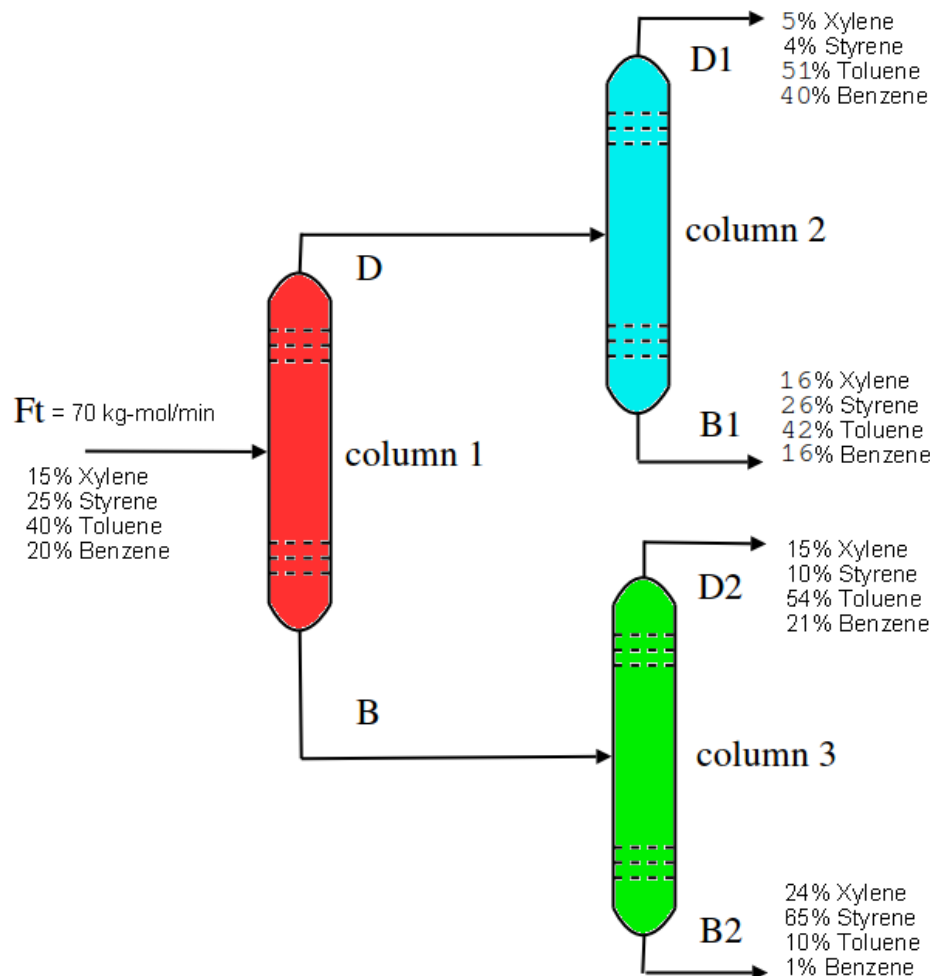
5% Xylene
4% Styrene
51% Toluene
40% Benzene

D1

column 2

D

16% Xylene
26% Styrene
42% Toluene
16% Benzene

B1

Ft = 70 kg-mol/min

15% Xylene
25% Styrene
40% Toluene
20% Benzene

column 1

15% Xylene
10% Styrene
54% Toluene
21% Benzene

D2

B

column 3

24% Xylene
65% Styrene
10% Toluene
1% Benzene

B2